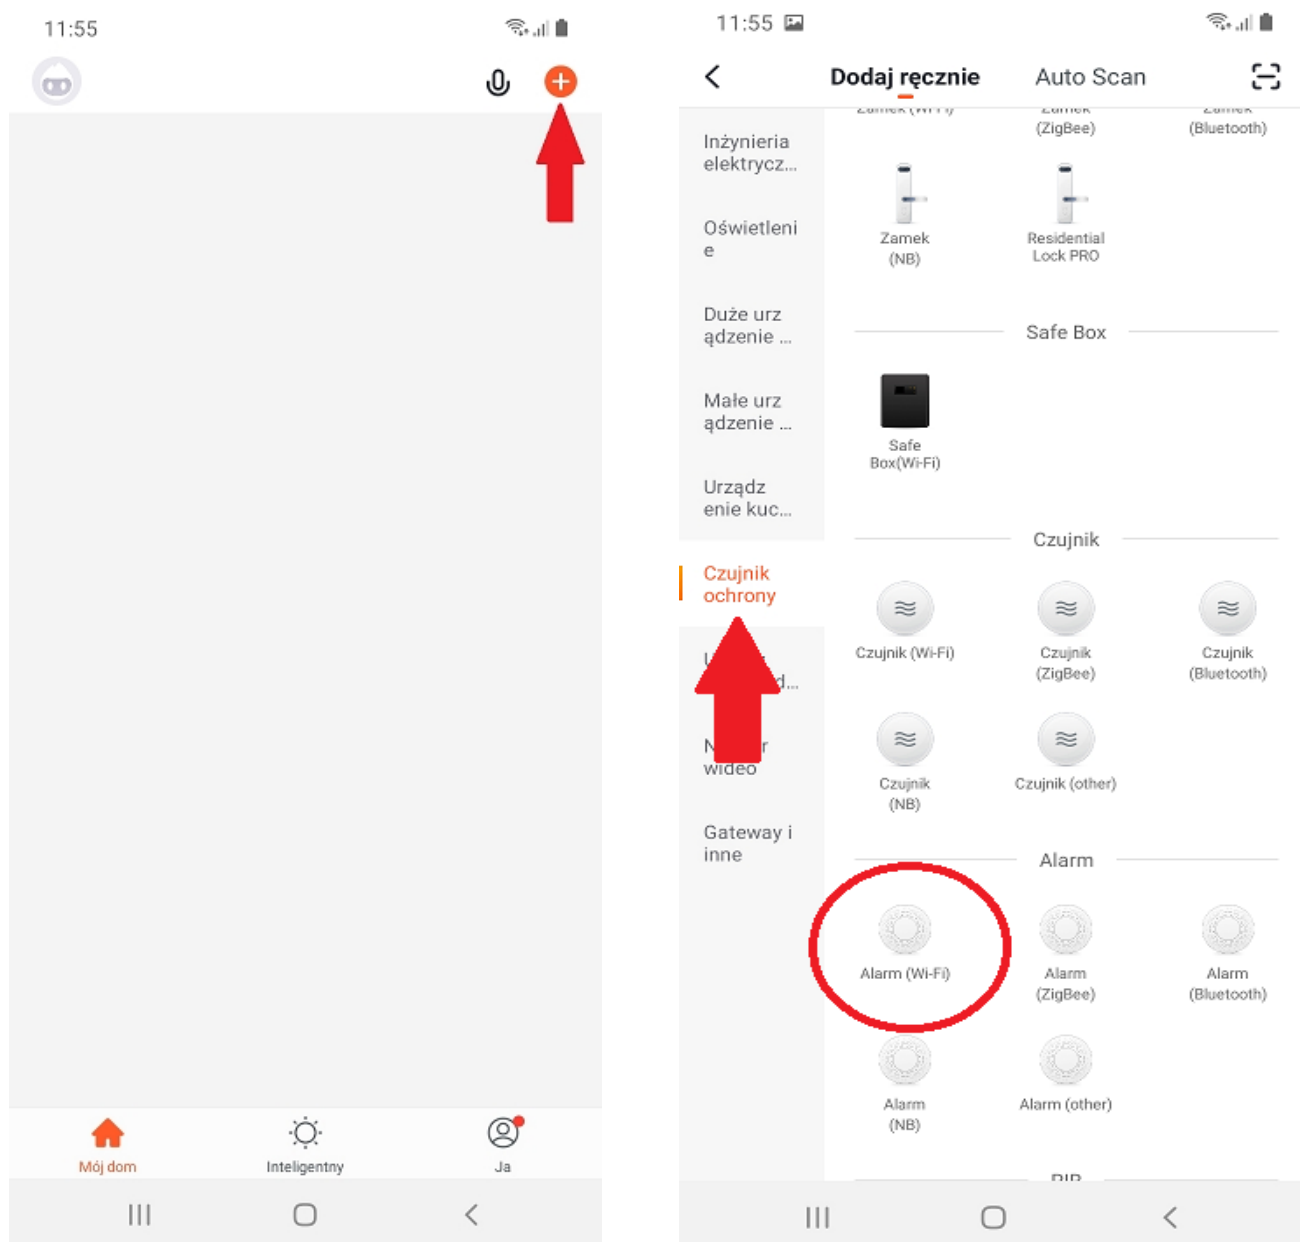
11:55

Mój dom
Inteligentny
Ja

11:55

Dodaj ręcznie
Auto Scan

Inżynieria elektrycz...
Oświetlenie
Duże urządzenie ...
Małe urządzenie ...
Urządzenie kuc...
Czujnik ochrony
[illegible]
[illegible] wideo
Gateway i inne

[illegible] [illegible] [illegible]
(ZigBee) (Bluetooth)

Zamek (NB)
Residential Lock PRO

Safe Box

Safe Box(Wi-Fi)

Czujnik

Czujnik (Wi-Fi)
Czujnik (ZigBee)
Czujnik (Bluetooth)
Czujnik (NB)
Czujnik (other)

Alarm

Alarm (Wi-Fi)
Alarm (ZigBee)
Alarm (Bluetooth)
Alarm (NB)
Alarm (other)

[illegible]